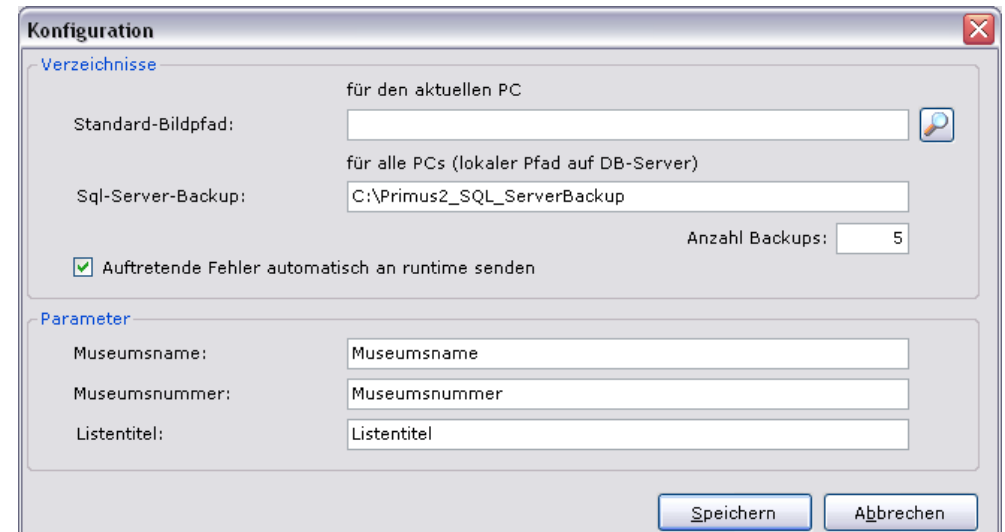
Konfiguration

Verzeichnisse

für den aktuellen PC

Standard-Bildpfad:

für alle PCs (lokaler Pfad auf DB-Server)

Sql-Server-Backup: C:\Primus2_SQL_ServerBackup

Anzahl Backups: 5

Auftretende Fehler automatisch an runtime senden

Parameter

Museumsname: Museumsname

Museumsnummer: Museumsnummer

Listentitel: Listentitel

Speichern Abbrechen